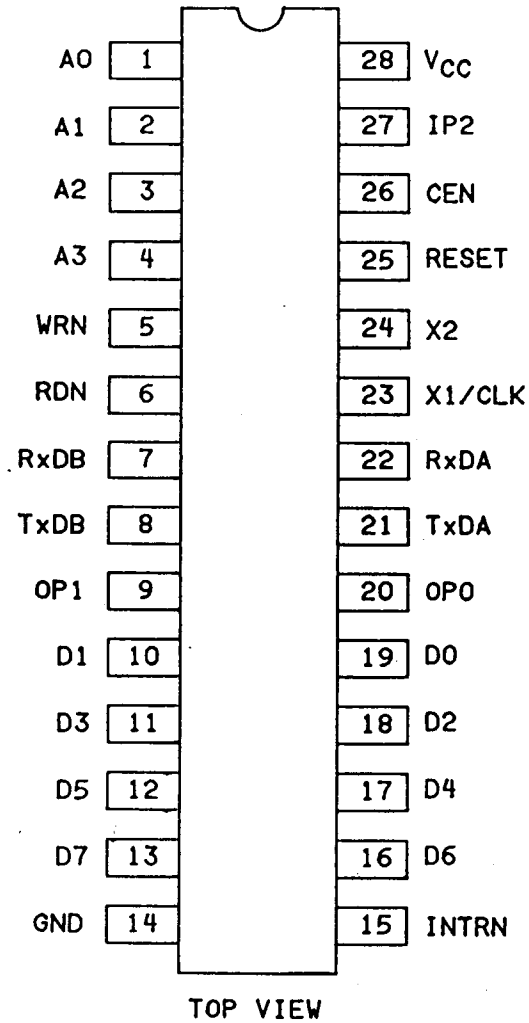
A0 1
A1 2
A2 3
A3 4
WRN 5
RDN 6
RxDB 7
TxDB 8
OP1 9
D1 10
D3 11
D5 12
D7 13
GND 14

28 $V_{CC}$
27 IP2
26 CEN
25 RESET
24 X2
23 X1/CLK
22 RxDA
21 TxDA
20 OP0
19 D0
18 D2
17 D4
16 D6
15 INTRN

TOP VIEW